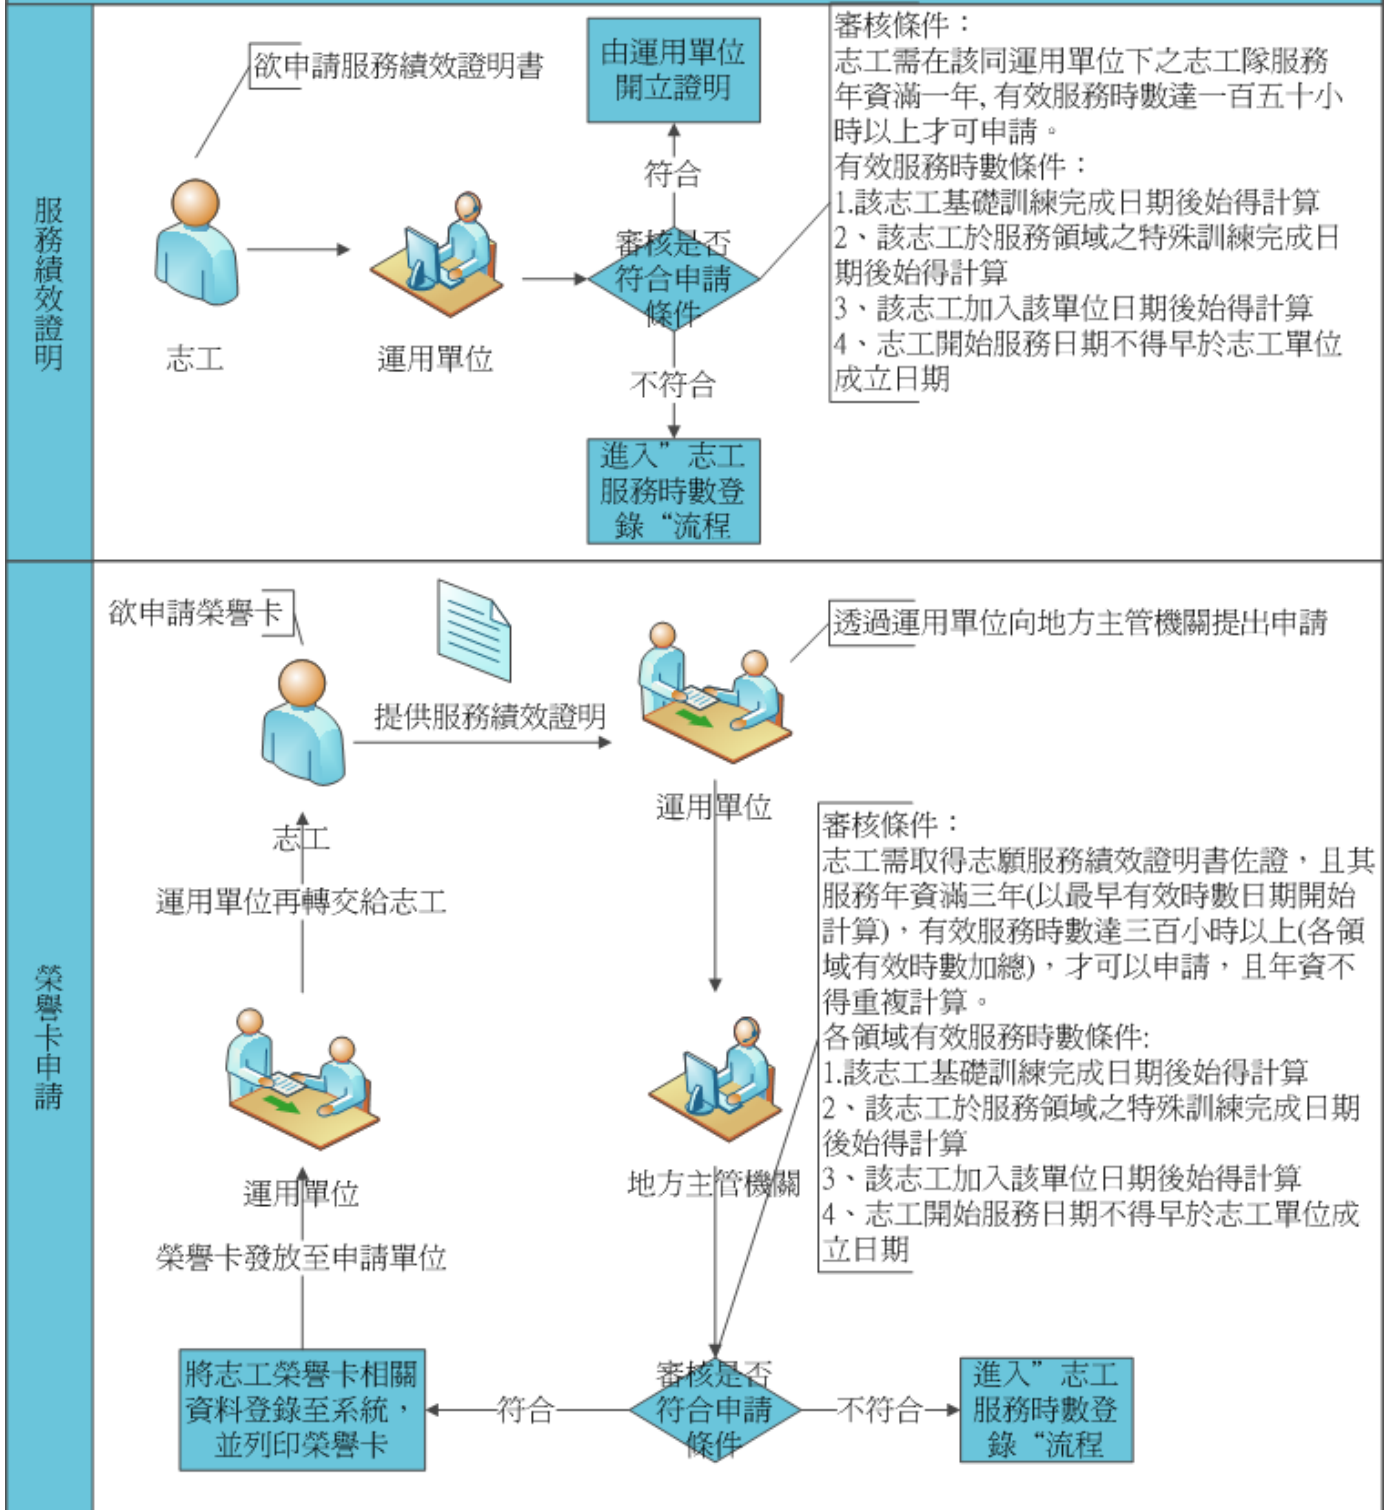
服務績效證明

欲申請服務績效證明書

由運用單位開立證明

審核條件：
志工需在該同運用單位下之志工隊服務年資滿一年, 有效服務時數達一百五十小時以上才可申請。
有效服務時數條件：
1.該志工基礎訓練完成日期後始得計算
2、該志工於服務領域之特殊訓練完成日期後始得計算
3、該志工加入該單位日期後始得計算
4、志工開始服務日期不得早於志工單位成立日期

符合

審核是否符合申請條件

志工

運用單位

不符合

進入”志工服務時數登錄“流程

榮譽卡申請

欲申請榮譽卡

透過運用單位向地方主管機關提出申請

提供服務績效證明

志工

運用單位

運用單位再轉交給志工

審核條件：
志工需取得志願服務績效證明書佐證，且其服務年資滿三年(以最早有效時數日期開始計算)，有效服務時數達三百小時以上(各領域有效時數加總)，才可以申請，且年資不得重複計算。
各領域有效服務時數條件:
1.該志工基礎訓練完成日期後始得計算
2、該志工於服務領域之特殊訓練完成日期後始得計算
3、該志工加入該單位日期後始得計算
4、志工開始服務日期不得早於志工單位成立日期

運用單位

地方主管機關

榮譽卡發放至申請單位

將志工榮譽卡相關資料登錄至系統，並列印榮譽卡

符合

審核是否符合申請條件

不符合

進入”志工服務時數登錄“流程